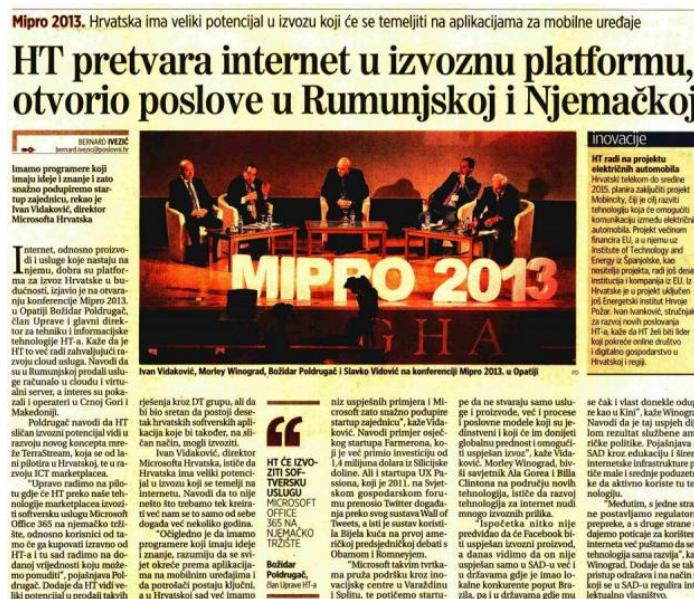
Mipro 2013. Hrvatska ima veliki potencijal u izvozu koji će se temeljiti na aplikacijama za mobilne uređaje

HT pretvara internet u izvoznu platformu, otvorio poslove u Rumunjskoj i Njemačkoj

BERNARD IVEZIĆ
bernard.ivezic@poslovni.hr

Imamo programere koji imaju ideje i znanje i zato snažno podupiremo startup zajednicu, rekao je Ivan Vidaković, direktor Microsofta Hrvatska

Internet, odnosno proizvodi i usluge koje nastaju na njemu, dobra su platforma za izvoz Hrvatske u budućnosti, izjavio je na otvaranju konferencije Mipro 2013. u Opatiji Božidar Poldrugač, član Uprave i glavni direktor za tehničke i informacijske tehnologije HT-a. Kaže da je HT to već radi zahvaljujući razvoju cloud usluga. Navodi da su u Rumunjskoj prodali usluge računalo u cloudu i virtualni server, a interes su pokazali i operateri u Crnoj Gori i Makedoniji.

Poldrugač navodi da HT sličan izvozni potencijal vidi u razvoju novog koncepta mreže TerraStream, koja se od lani pilotira u Hrvatskoj, te u razvoju ICT marketplacea.

"Upravo radimo na pilotu gdje će HT preko naše tehnologije marketplacea izvoziti softverska usluga Microsoft Office 365 na njemačko tržište, odnosno korisnici od tamo će ga kupovati izravno od HT-a i tu sad radimo na dodanoj vrijednosti koju možemo ponuditi", pojašnjava Poldrugač. Dodaje da HT vidi veliki potencijal u prodaji takvih

rješenja kroz DT grupu, ali da bi bio sretan da postoji desetak hrvatskih softverskih aplikacija koje bi također, na sličan način, mogli izvoziti.

Ivan Vidaković, direktor Microsofta Hrvatska, ističe da Hrvatska ima veliki potencijal u izvozu koji se temelji na internetu. Navodi da to nije nešto što trebamo tek izmisliti već nam se to samo od sebe događa već nekoliko godina.

"Očigledno je da imamo programere koji imaju ideje i znanje, razumiju da se svijet okreće prema aplikacijama na mobilnim uređajima i da potrošači postaju ključni, a u Hrvatskoj sad već imamo

MIPRO 2013

Ivan Vidaković, Morley Winograd, Božidar Poldrugač i Slavko Vidović na konferenciji Mipro 2013. u Opatiji

HT ĆE IZVOZITI SOFTVERSKU USLUGU MICROSOFT OFFICE 365 NA NJEMAČKO TRŽIŠTE

Božidar Poldrugač, član Uprave HT-a

niz uspješnih primjera i Microsoft zato snažno podupire startup zajednicu", kaže Vidaković. Navodi primjer osječkog startupa Farmerona, koji je već primio investiciju od 1,4 milijuna dolara iz Silicijske doline. Ali i startupa UX Passiona, koji je 2011. na Svjetskom gospodarskom forumu prenosio Twitter događanja preko svog sustava Wall of Tweets, a isti je sustav koristila Bijela kuća na prvoj američkoj predsjedničkoj debati s Obamom i Romneyjem.

"Microsoft takvim tvrtkama pruža podršku kroz inovacijske centre u Varaždinu i Splitu, te potičemo startu-

pe da ne stvaraju samo usluge i proizvode, već i procese i poslovne modele koji su jedinstveni i koji će im donijeti globalnu prednost i omogućiti uspješan izvoz", kaže Vidaković. Morley Winograd, bivši savjetnik Ala Gorea i Billa Clintona na području novih tehnologija, ističe da razvoj tehnologija za internet nudi mnogo izvoznih prilika.

"Ispočetka nitko nije predvidio da će Facebook biti uspješan izvozni proizvod, a danas vidimo da on nije uspješan samo u SAD-u već i u državama gdje je imao lokalne konkurente poput Brazila, pa i u državama gdje mu

se čak i vlast donekle odu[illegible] kao u Kini", kaže Winograd. Navodi da je taj uspjeh di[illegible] lom rezultat službene am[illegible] ričke politike. Pojašnjava SAD kroz edukaciju i širen internetske infrastrukture p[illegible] tiče male i srednje poduzet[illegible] ke da aktivno koriste tu te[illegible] nologiju.

"Međutim, s jedne stra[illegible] se postavljanjem regulator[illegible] prepreke, a s druge strane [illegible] dajemo poticaje za koriste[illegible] interneta već pažnju da se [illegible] tehnologija sama razvija", ka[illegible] Winograd. Dodaje da se tak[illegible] pristup održava i na način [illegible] koji se u SAD-u regulira in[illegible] lektualno vlasništvo.

inovacije

HT radi na projektu električnih automobila
Hrvatski telekom do sredine 2015. planira završiti projekt Mobincity, čiji je cilj razviti tehnologiju koja će omogućiti komunikaciju između električnih automobila. Projekt većinom financira EU, a u njemu uz Institute of Technology and Energy iz Španjolske, kao nositelja projekta, radi još dese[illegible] institucija i kompanija iz EU. Iz Hrvatske je u projekt uključen još Energetski institut Hrvoje Požar. Ivan Ivanković, stručnjak za razvoj novih poslovanja HT-a, kaže da HT želi biti lider koji pokreće online društvo i digitalno gospodarstvo u Hrvatskoj i regiji.